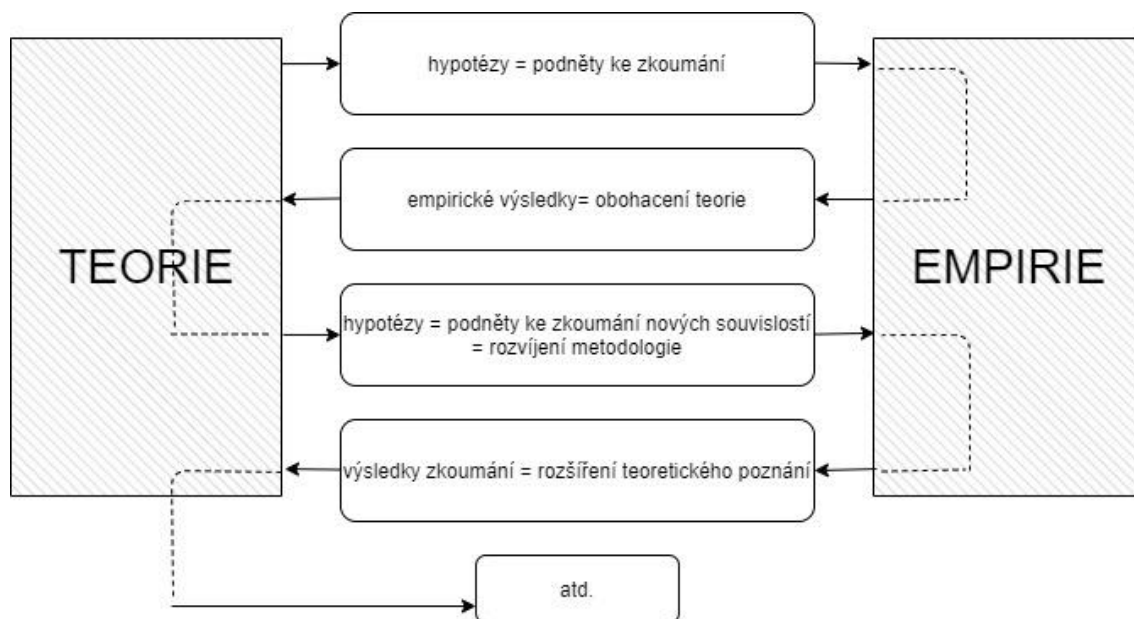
TEORIE

hypotézy = podněty ke zkoumání

empirické výsledky= obohacení teorie

hypotézy = podněty ke zkoumání nových souvislostí = rozvíjení metodologie

výsledky zkoumání = rozšíření teoretického poznání

atd.

EMPIRIE